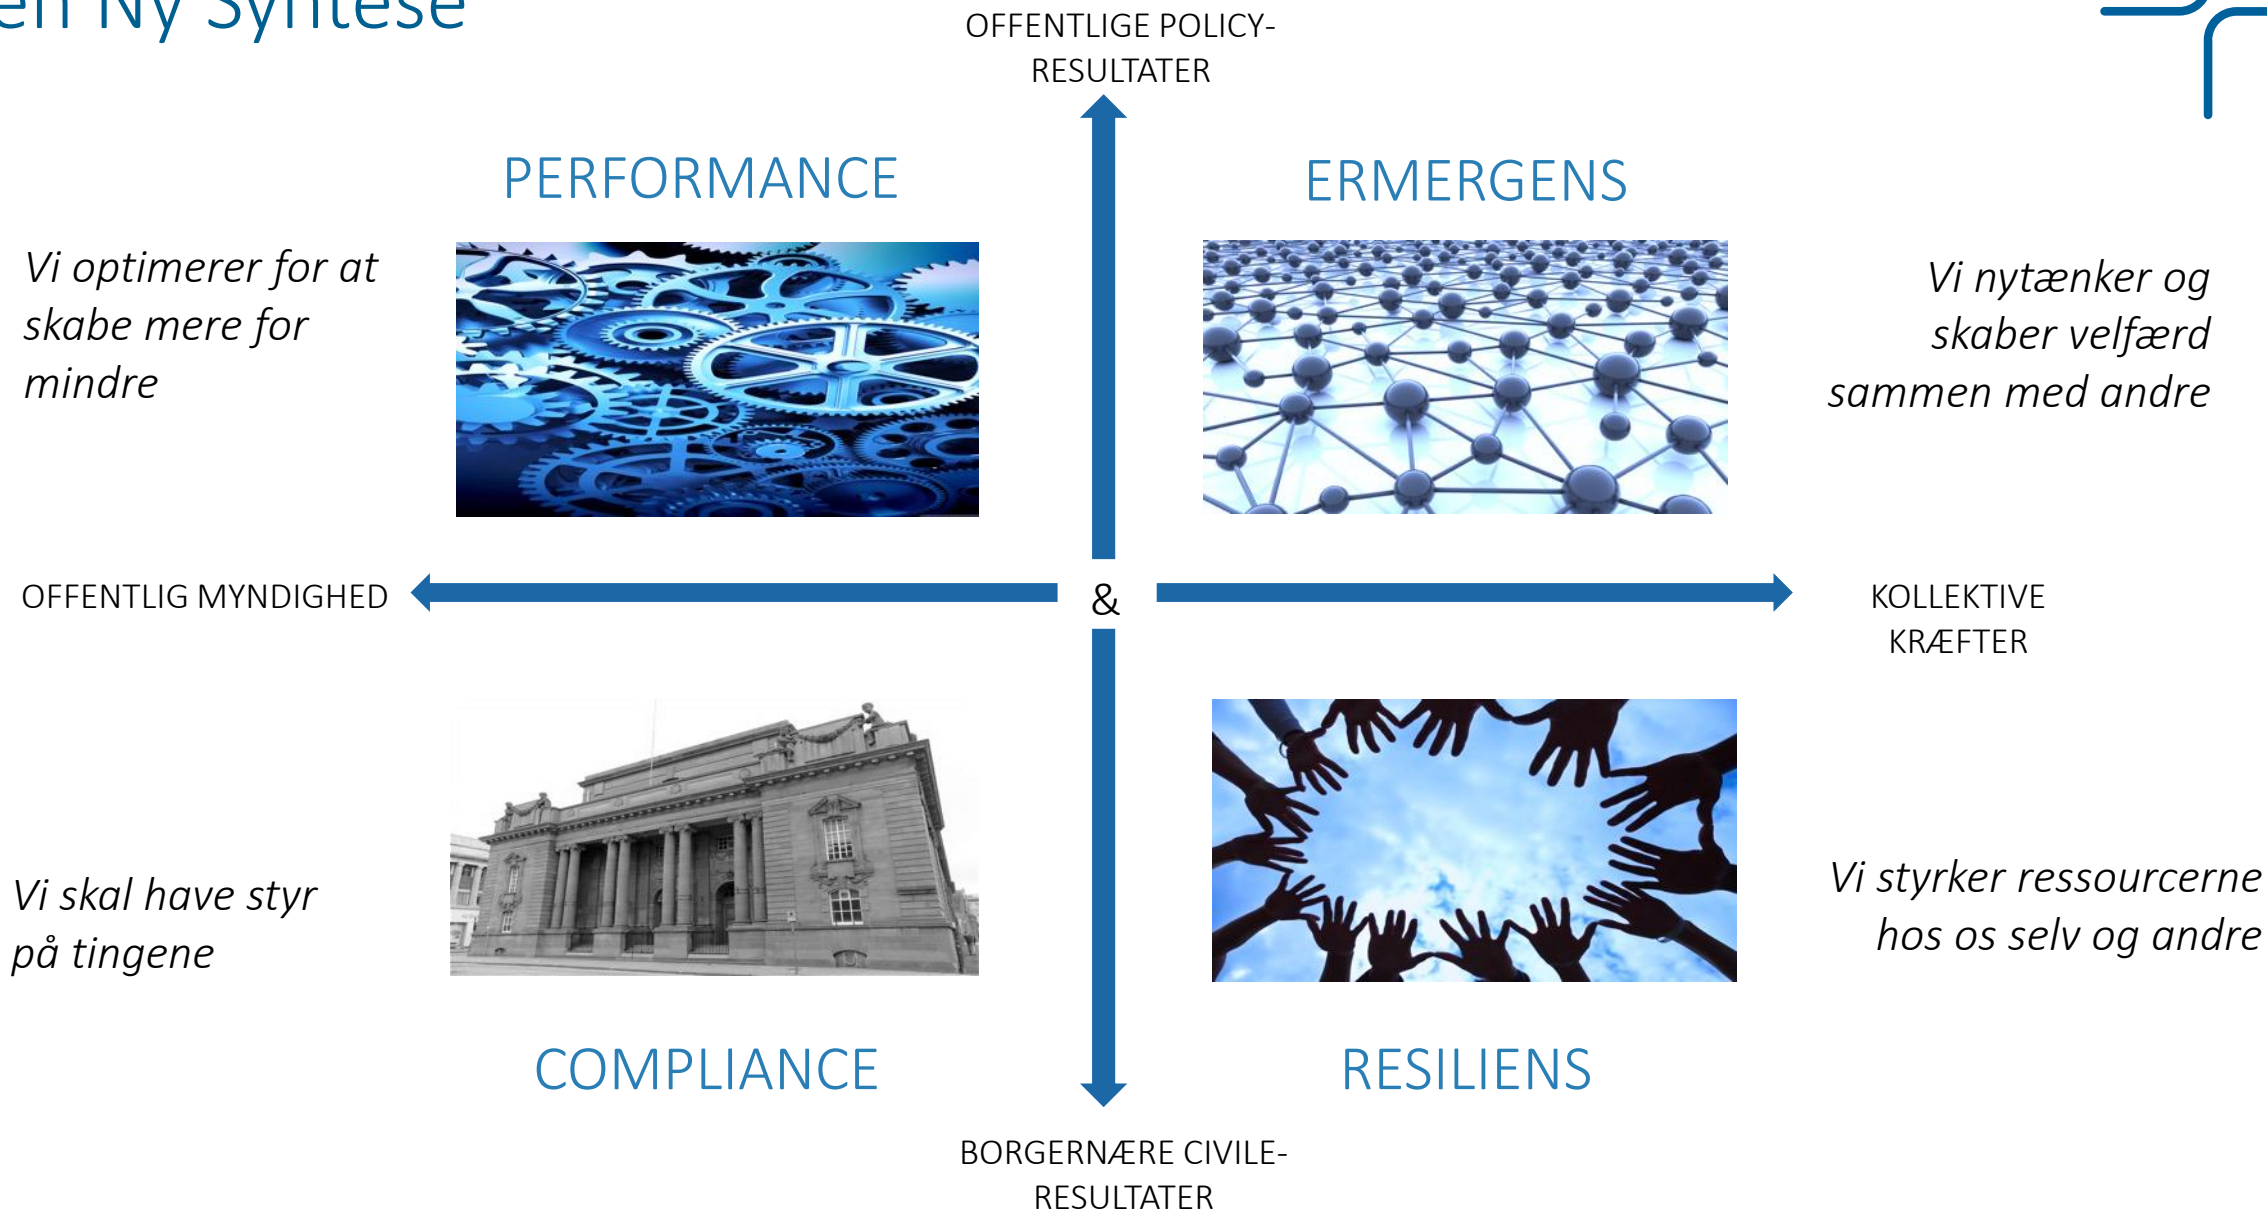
en Ny Syntese

OFFENTLIGE POLICY-RESULTATER

PERFORMANCE

ERMERGENS

Vi optimerer for at skabe mere for mindre

Vi nytænker og skaber velfærd sammen med andre

OFFENTLIG MYNDIGHED

&

KOLLEKTIVE KRÆFTER

Vi skal have styr på tingene

Vi styrker ressourcerne hos os selv og andre

COMPLIANCE

RESILIENS

BORGERNÆRE CIVILE-RESULTATER